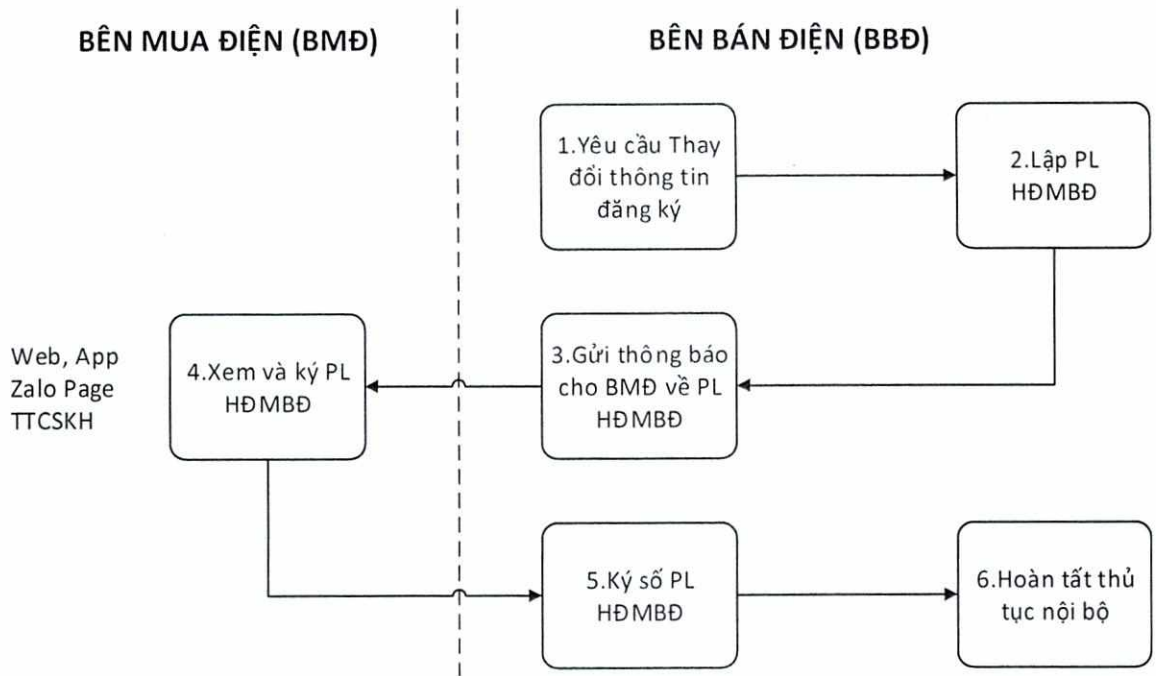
BÊN MUA ĐIỆN (BMĐ)

BÊN BÁN ĐIỆN (BBĐ)

1.Yêu cầu Thay đổi thông tin đăng ký

2.Lập PL HĐMBĐ

Web, App Zalo Page TTCSKH

4.Xem và ký PL HĐMBĐ

3.Gửi thông báo cho BMĐ về PL HĐMBĐ

5.Ký số PL HĐMBĐ

6.Hoàn tất thủ tục nội bộ